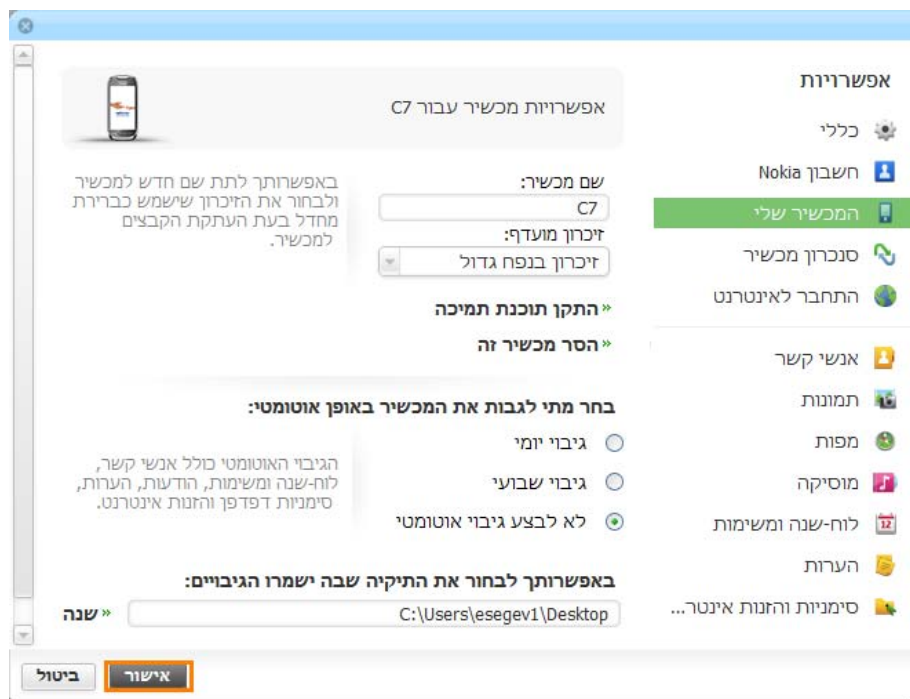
אפשרויות
כללי
חשבון Nokia
המכשיר שלי
סנכרון מכשיר
התחבר לאינטרנט
אנשי קשר
תמונות
מפות
מוסיקה
לוח-שנה ומשימות
הערות
סימניות והזנות אינטר...

אפשרויות מכשיר עבור C7

שם מכשיר:
C7
זיכרון מועדף:
זיכרון בנפח גדול

באפשרותך לתת שם חדש למכשיר ולבחור את הזיכרון שישמש כברירת מחדל בעת העתקת הקבצים למכשיר.

» התקן תוכנת תמיכה
» הסר מכשיר זה

בחר מתי לגבות את המכשיר באופן אוטומטי:
גיבוי יומי
גיבוי שבועי
לא לבצע גיבוי אוטומטי

הגיבוי האוטומטי כולל אנשי קשר, לוח-שנה ומשימות, הודעות, הערות, סימניות דפדפן והזנות אינטרנט.

באפשרותך לבחור את התיקיה שבה ישמרו הגיבויים:
C:\Users\esegev1\Desktop
» שנה

אישור
ביטול